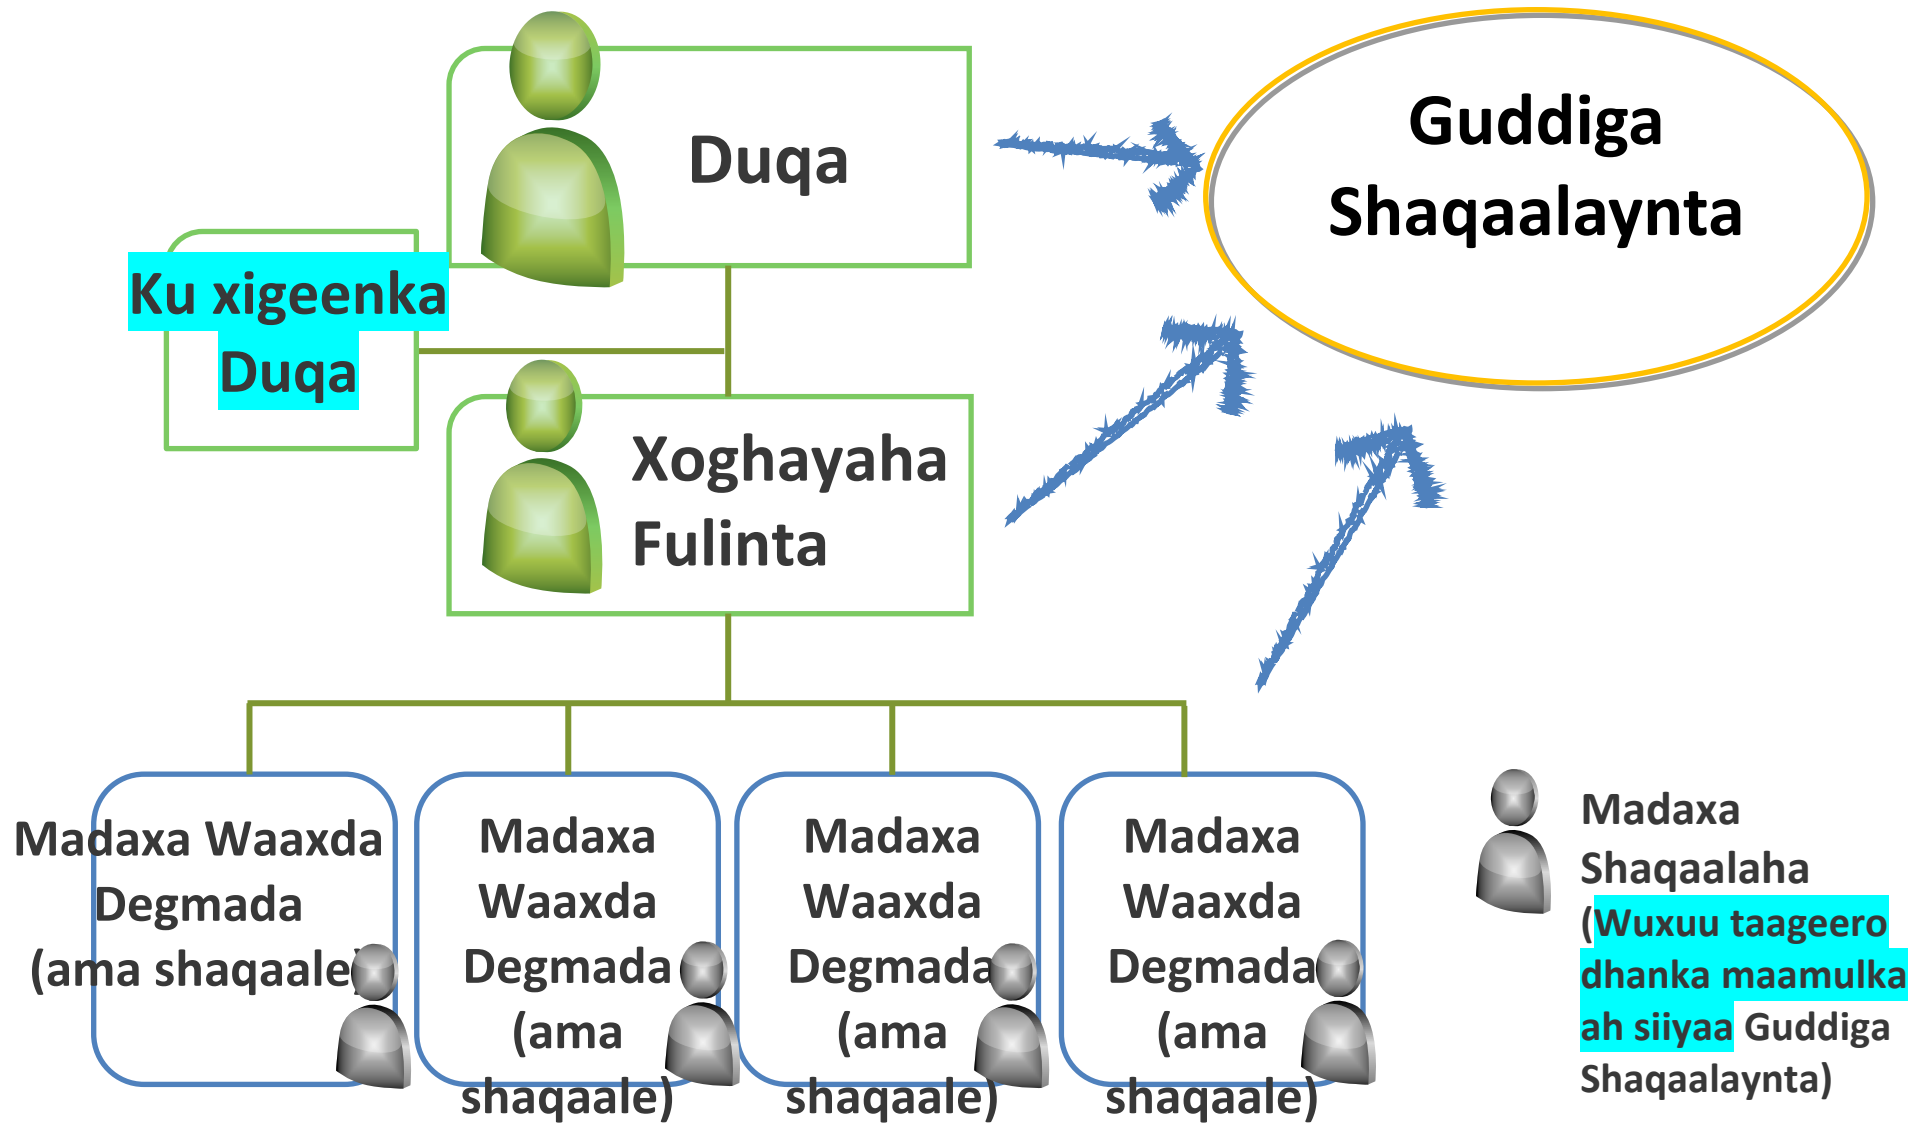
Duqa

Guddiga Shaqaalaynta

Ku xigeenka Duqa

Xoghayaha Fulinta

Madaxa Waaxda Degmada (ama shaqaale)

Madaxa Waaxda Degmada (ama shaqaale)

Madaxa Waaxda Degmada (ama shaqaale)

Madaxa Waaxda Degmada (ama shaqaale)

Madaxa Shaqaalaha (Wuxuu taageero dhanka maamulka ah siiyaa Guddiga Shaqaalaynta)